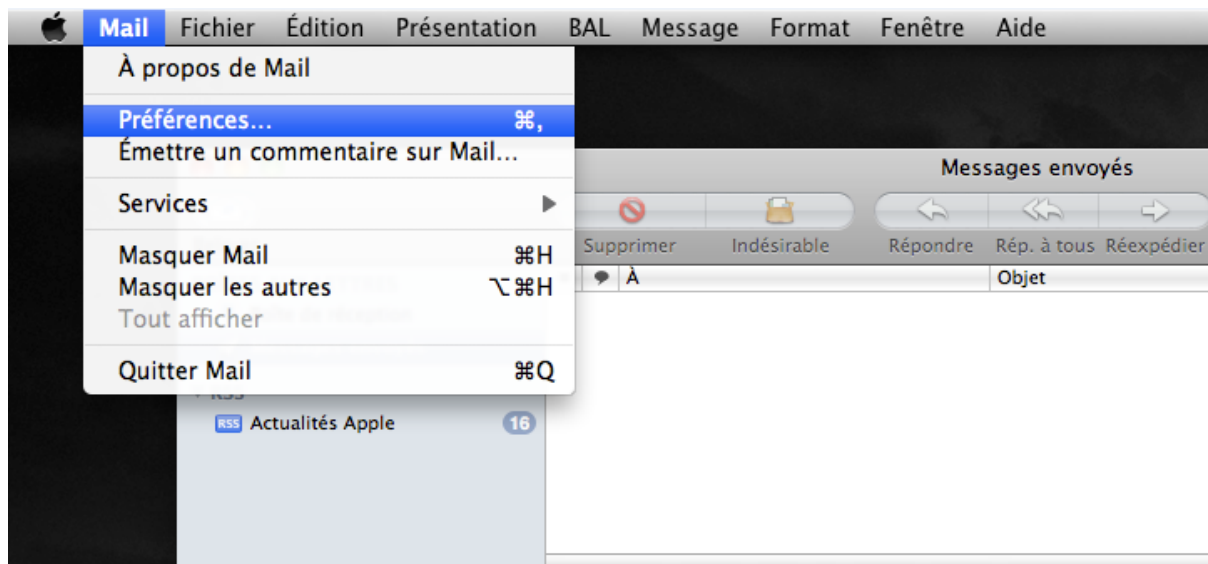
Mail Fichier Édition Présentation BAL Message Format Fenêtre Aide

À propos de Mail

Préférences... ⌘,
Émettre un commentaire sur Mail...

Services

Masquer Mail ⌘H
Masquer les autres ⌥⌘H
Tout afficher

Quitter Mail ⌘Q

Messages envoyés

Supprimer Indésirable Répondre Rép. à tous Réexpédier

À Objet

RSS
RSS Actualités Apple 16